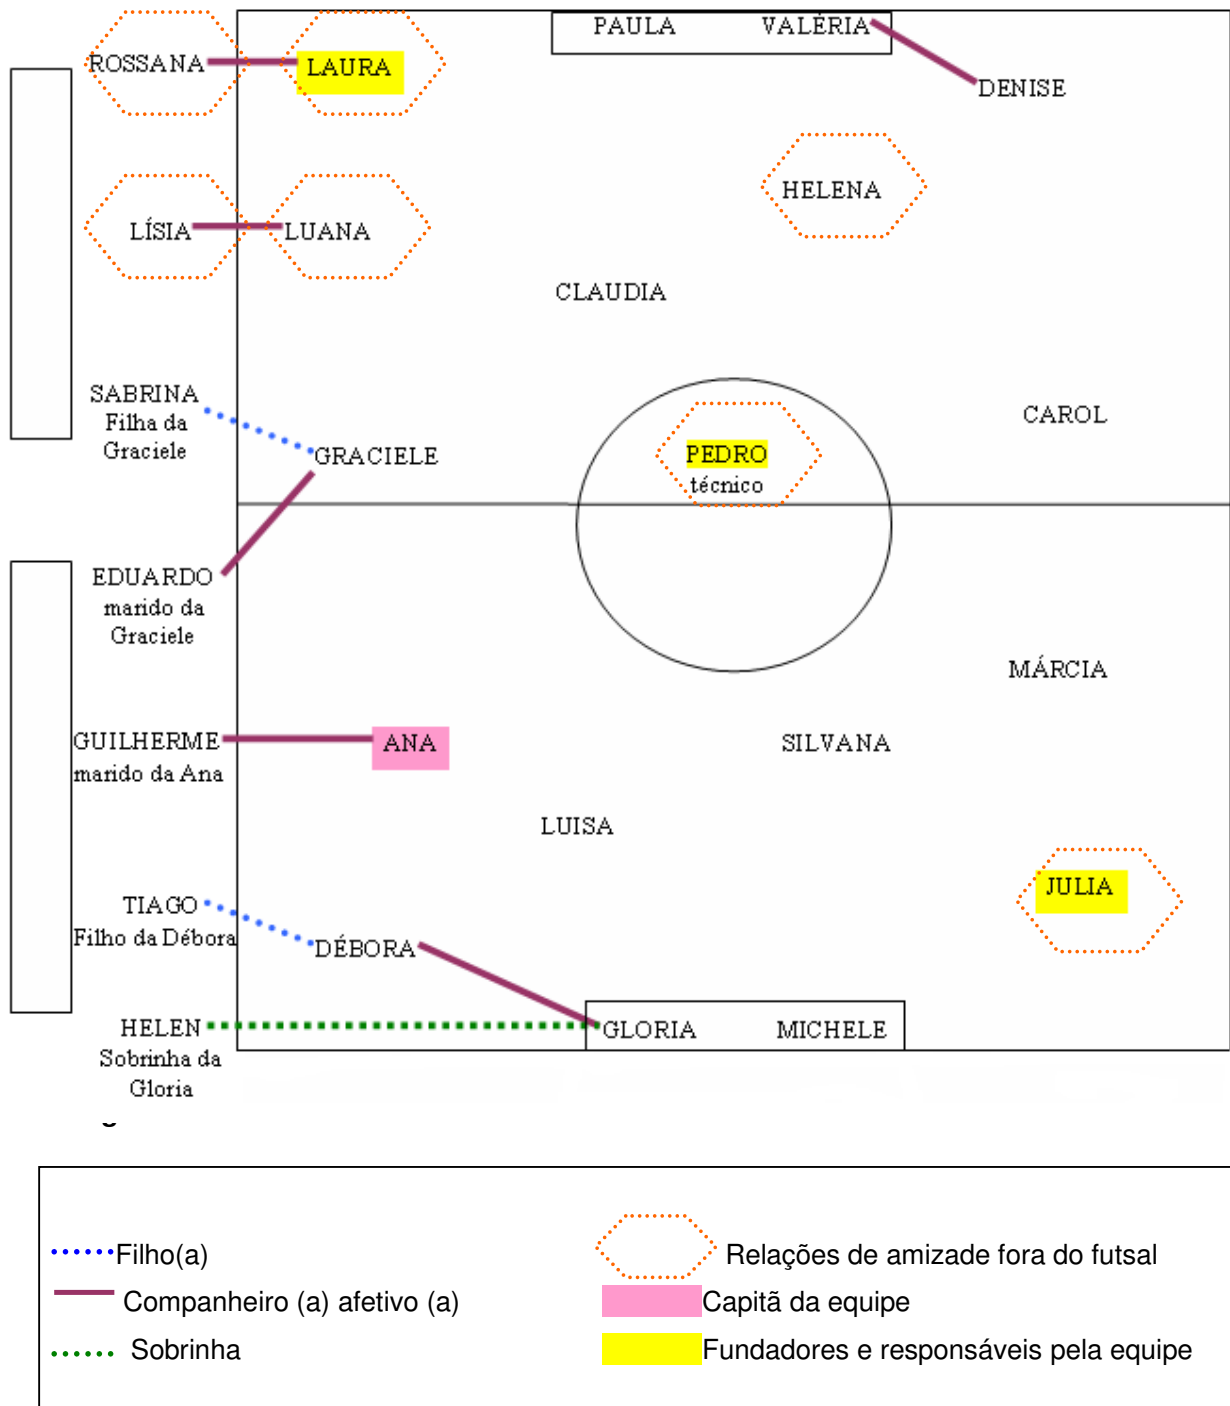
ROSSANA
LAURA
PAULA VALÉRIA
DENISE
LÍSIA
LUANA
HELENA
CLAUDIA
SABRINA Filha da Graciele
GRACIELE
PEDRO técnico
CAROL
EDUARDO marido da Graciele
MÁRCIA
GUILHERME marido da Ana
ANA
SILVANA
LUISA
JULIA
TIAGO Filho da Débora
DÉBORA
HELEN Sobrinha da Gloria
GLORIA MICHELE

Filho(a)
Companheiro (a) afetivo (a)
Sobrinha
Relações de amizade fora do futsal
Capitã da equipe
Fundadores e responsáveis pela equipe